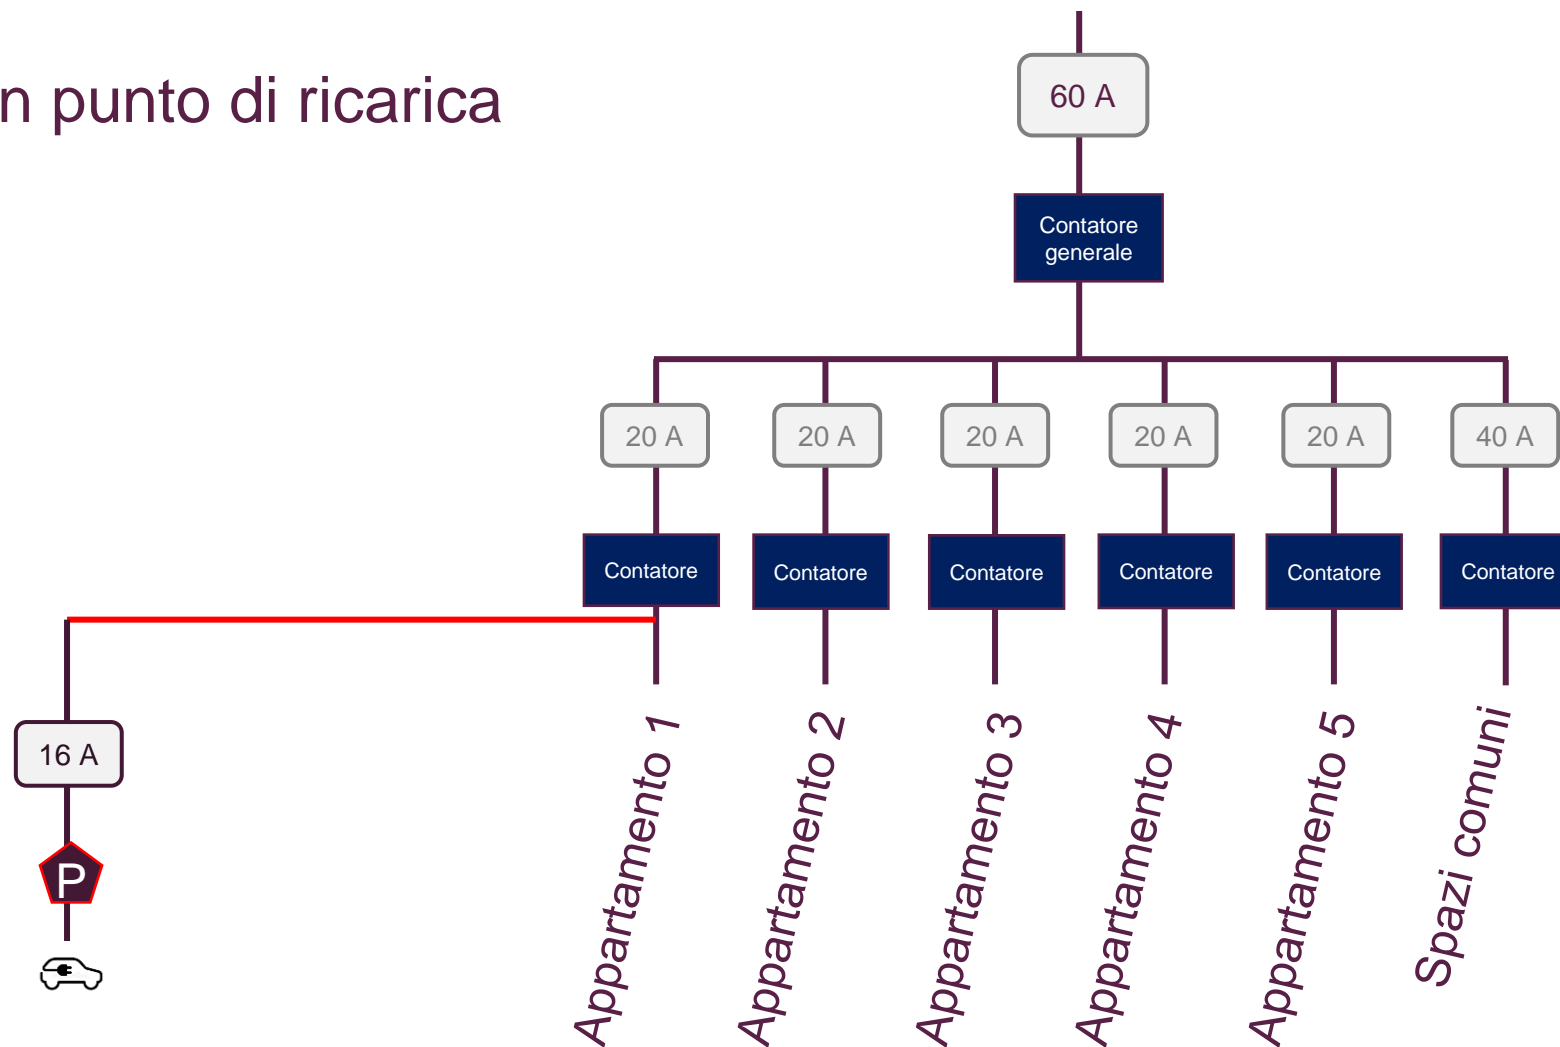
n punto di ricarica

60 A

Contatore generale

20 A
20 A
20 A
20 A
20 A
40 A

Contatore
Contatore
Contatore
Contatore
Contatore
Contatore

16 A

P

Appartamento 1
Appartamento 2
Appartamento 3
Appartamento 4
Appartamento 5
Spazi comuni